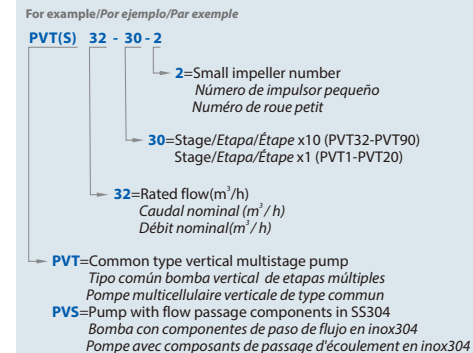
For example/Por ejemplo/Par exemple

PVT(S) 32 - 30 - 2

2=Small impeller number
Número de impulsor pequeño
Numéro de roue petit

30=Stage/Etapa/Étape x10 (PVT32-PVT90)
Stage/Etapa/Étape x1 (PVT1-PVT20)

32=Rated flow($m^3$/h)
Caudal nominal ($m^3$/ h)
Débit nominal($m^3$/ h)

PVT=Common type vertical multistage pump
Tipo común bomba vertical de etapas múltiples
Pompe multicellulaire verticale de type commun
PVS=Pump with flow passage components in SS304
Bomba con componentes de paso de flujo en inox304
Pompe avec composants de passage d'écoulement en inox304